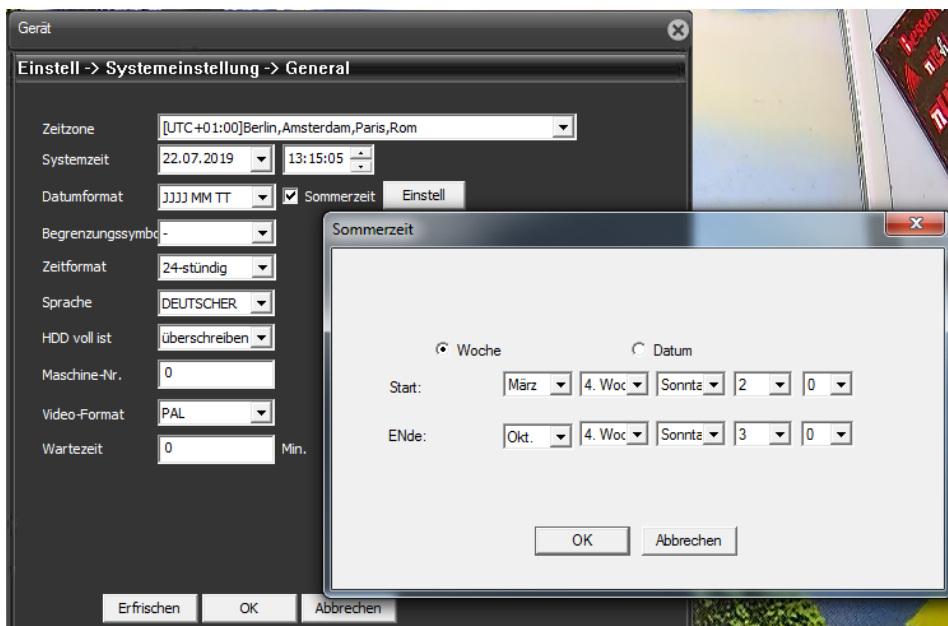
Gerät

Einstell -> Systemeinstellung -> General

Zeitzone [UTC+01:00]Berlin,Amsterdam,Paris,Rom

Systemzeit 22.07.2019 13:15:05

Datumformat JJJJ MM TT Sommerzeit Einstell

Begrenzungssymbo -

Zeitformat 24-stündig

Sprache DEUTSCHER

HDD voll ist überschreiben

Maschine-Nr. 0

Video-Format PAL

Wartezeit 0 Min.

Erfrischen OK Abbrechen

Sommerzeit

Woche Datum

Start: März 4. Woc Sonnta 2 0

ENde: Okt. 4. Woc Sonnta 3 0

OK Abbrechen